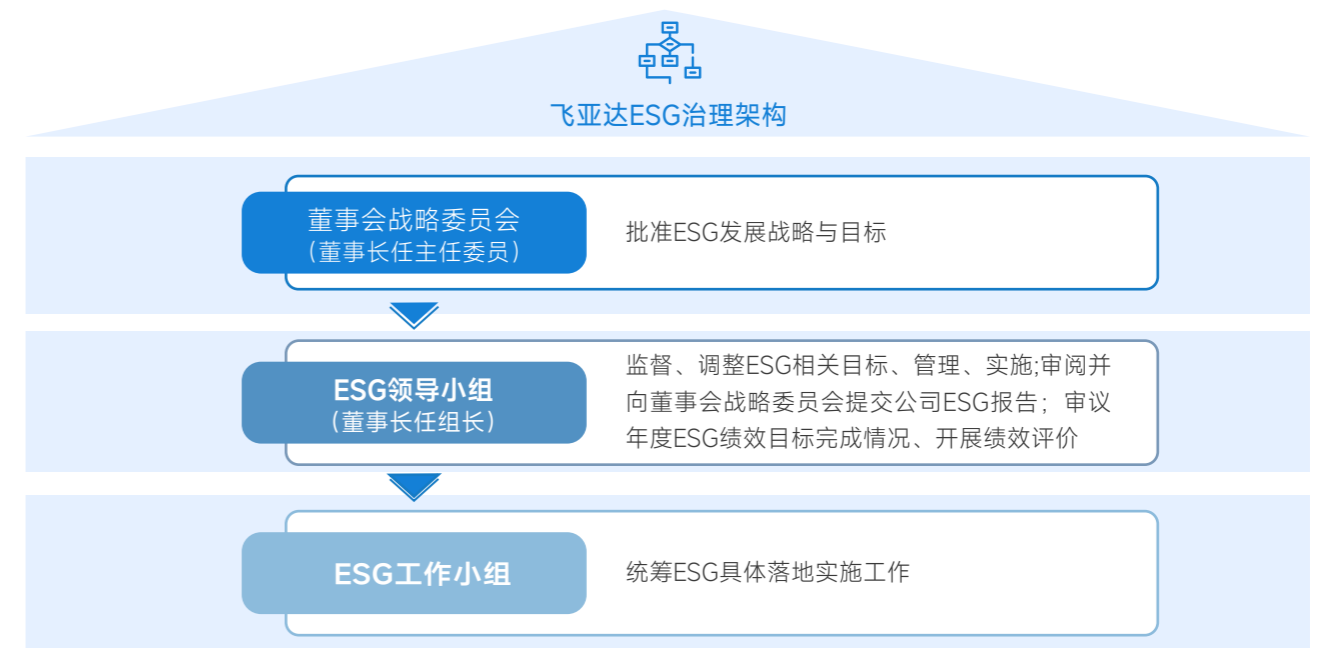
飞亚达ESG治理架构

董事会战略委员会
（董事长任主任委员）

批准ESG发展战略与目标

ESG领导小组
（董事长任组长）

监督、调整ESG相关目标、管理、实施;审阅并向董事会战略委员会提交公司ESG报告；审议年度ESG绩效目标完成情况、开展绩效评价

ESG工作小组

统筹ESG具体落地实施工作